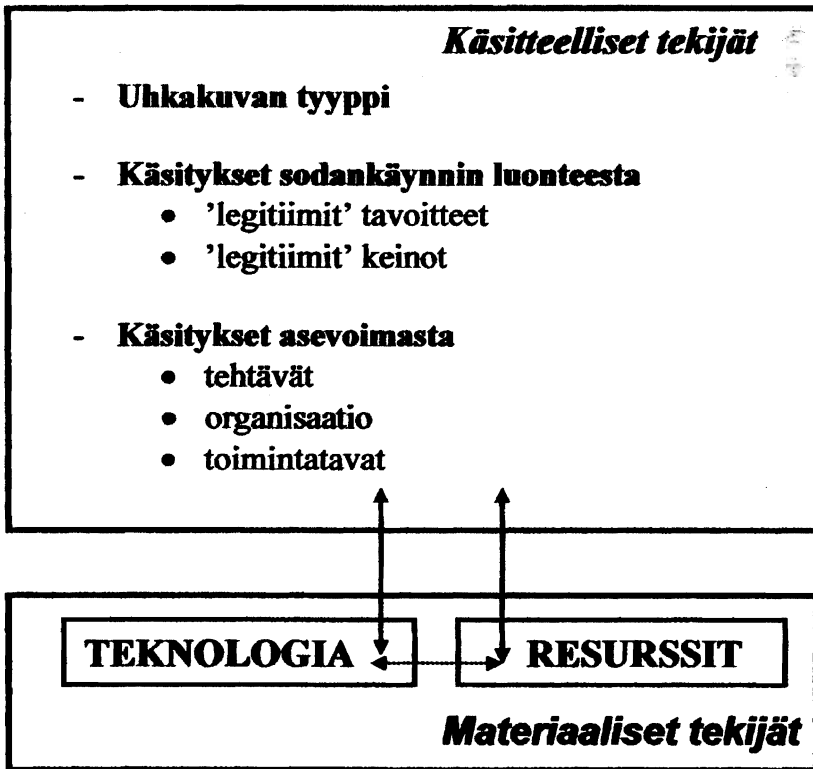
Käsitteelliset tekijät

- Uhkakuvan tyyppi

- Käsitykset sodankäynnin luonteesta
  • 'legitiimit' tavoitteet
  • 'legitiimit' keinot

- Käsitykset asevoimasta
  • tehtävät
  • organisaatio
  • toimintatavat

TEKNOLOGIA

RESURSSIT

Materiaaliset tekijät